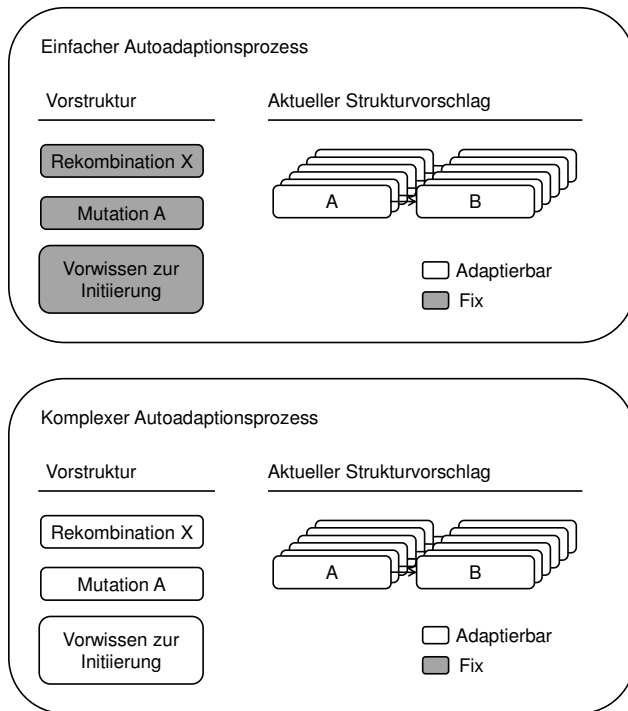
Einfacher Autoadaptionsprozess

Vorstruktur

Aktueller Strukturvorschlag

Rekombination X

Mutation A

Vorwissen zur Initiierung

A

B

Adaptierbar

Fix

Komplexer Autoadaptionsprozess

Vorstruktur

Aktueller Strukturvorschlag

Rekombination X

Mutation A

Vorwissen zur Initiierung

A

B

Adaptierbar

Fix